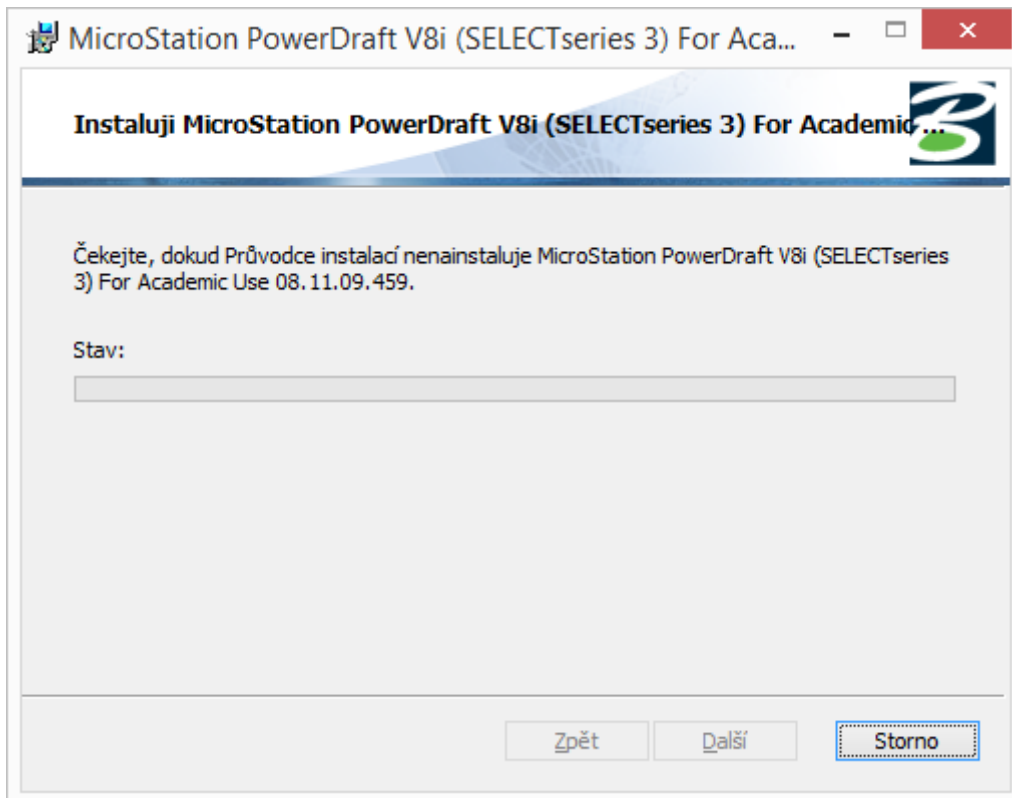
MicroStation PowerDraft V8i (SELECTseries 3) For Aca...

Instaluji MicroStation PowerDraft V8i (SELECTseries 3) For Academic...

Čekejte, dokud Průvodce instalací nenainstaluje MicroStation PowerDraft V8i (SELECTseries 3) For Academic Use 08.11.09.459.

Stav:

Zpět Další Storno